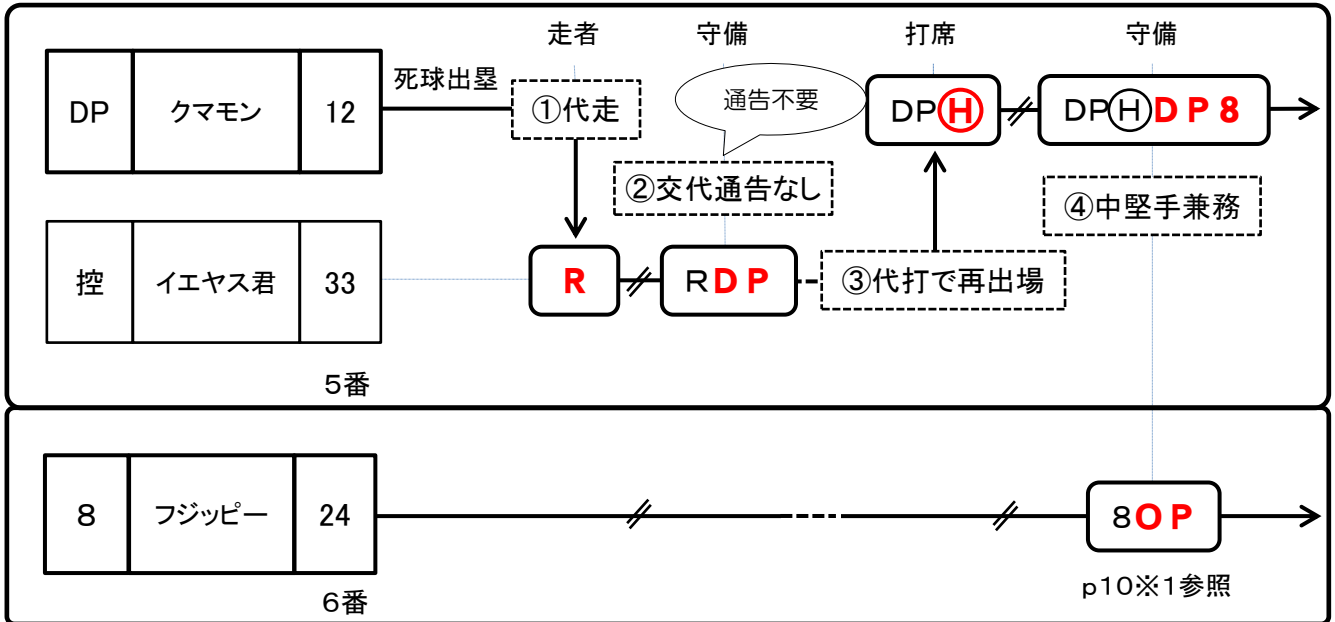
走者　守備　打席　守備

| DP | クマモン | 12 |
|---|---|---|

死球出塁

①代走

通告不要

②交代通告なし

DPⒽ

DPⒽDP8

④中堅手兼務

| 控 | イエヤス君 | 33 |
|---|---|---|

R

RDP

③代打で再出場

5番

| 8 | フジッピー | 24 |
|---|---|---|

8OP

p10※1参照

6番